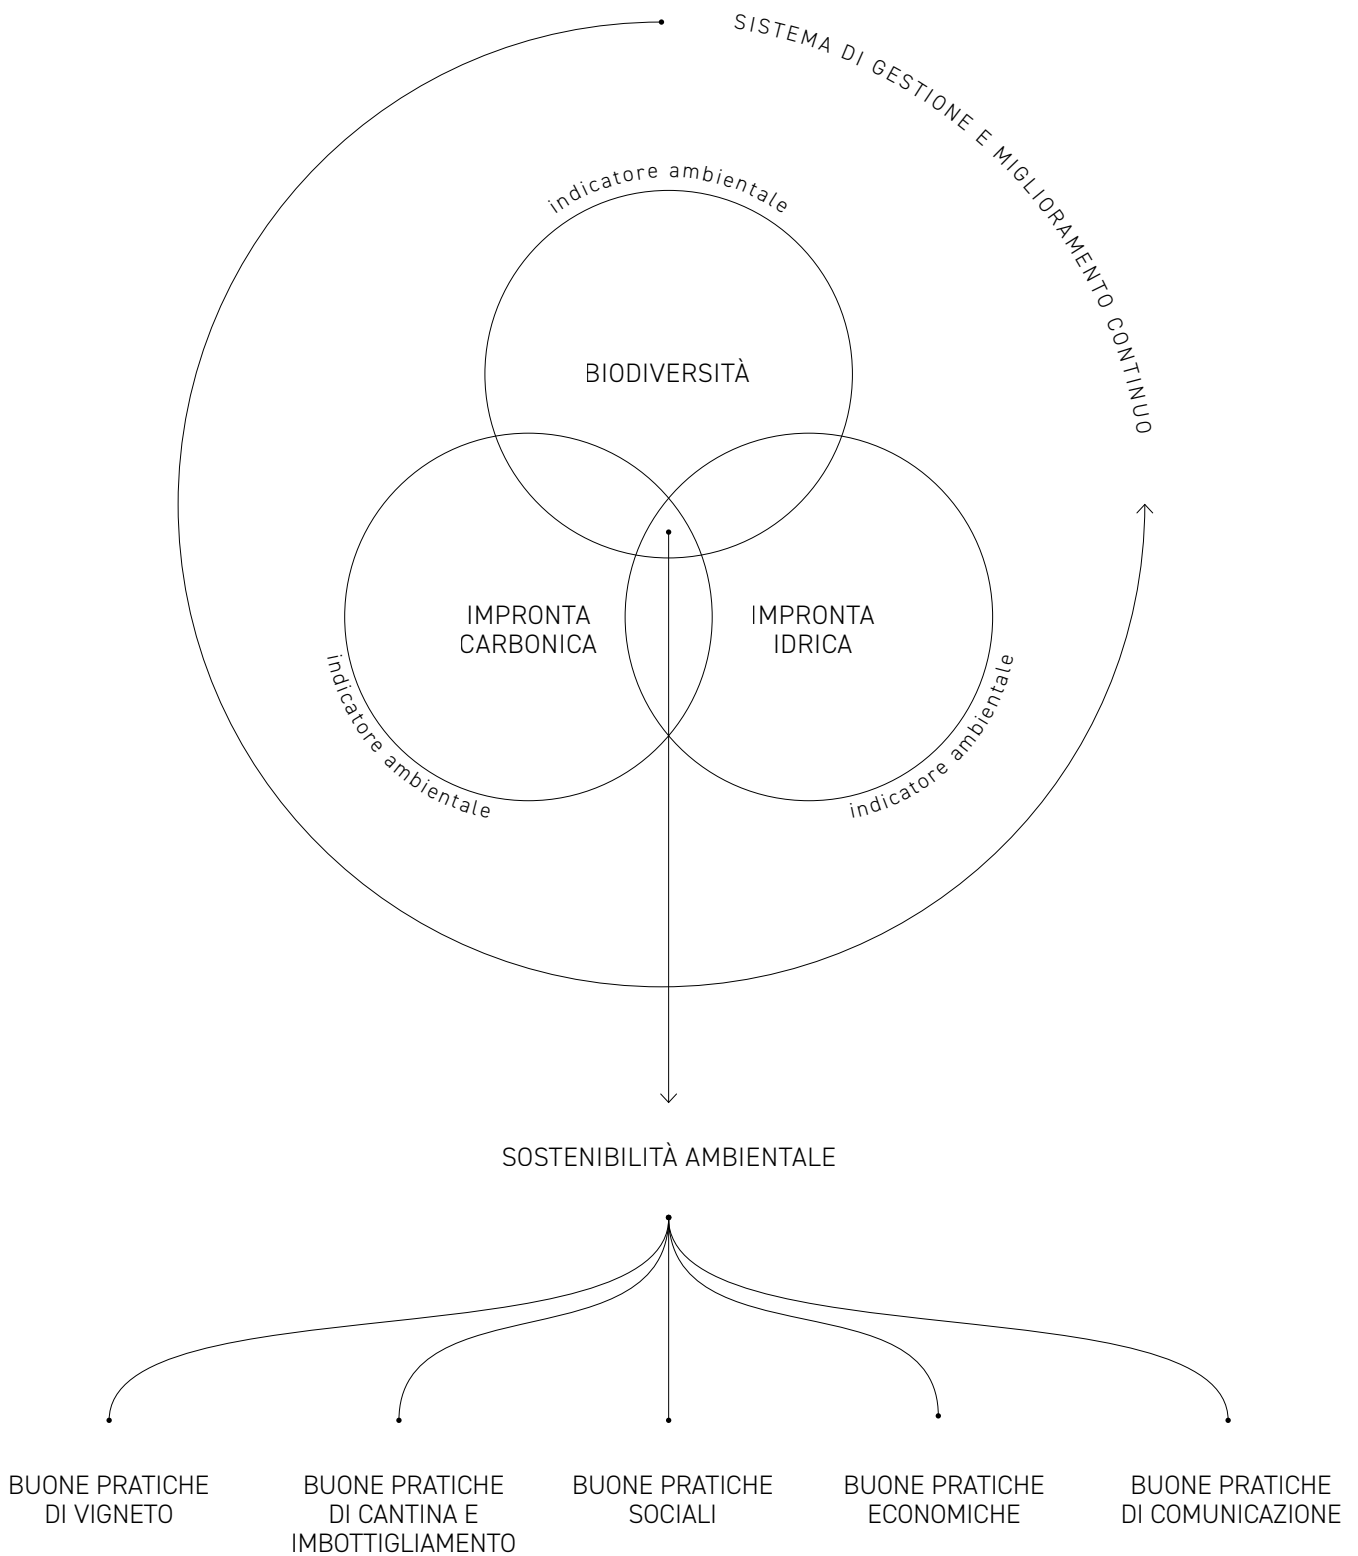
SISTEMA DI GESTIONE E MIGLIORAMENTO CONTINUO

indicatore ambientale

BIODIVERSITÀ

IMPRONTA CARBONICA

IMPRONTA IDRICA

indicatore ambientale

indicatore ambientale

SOSTENIBILITÀ AMBIENTALE

BUONE PRATICHE DI VIGNETO

BUONE PRATICHE DI CANTINA E IMBOTTIGLIAMENTO

BUONE PRATICHE SOCIALI

BUONE PRATICHE ECONOMICHE

BUONE PRATICHE DI COMUNICAZIONE